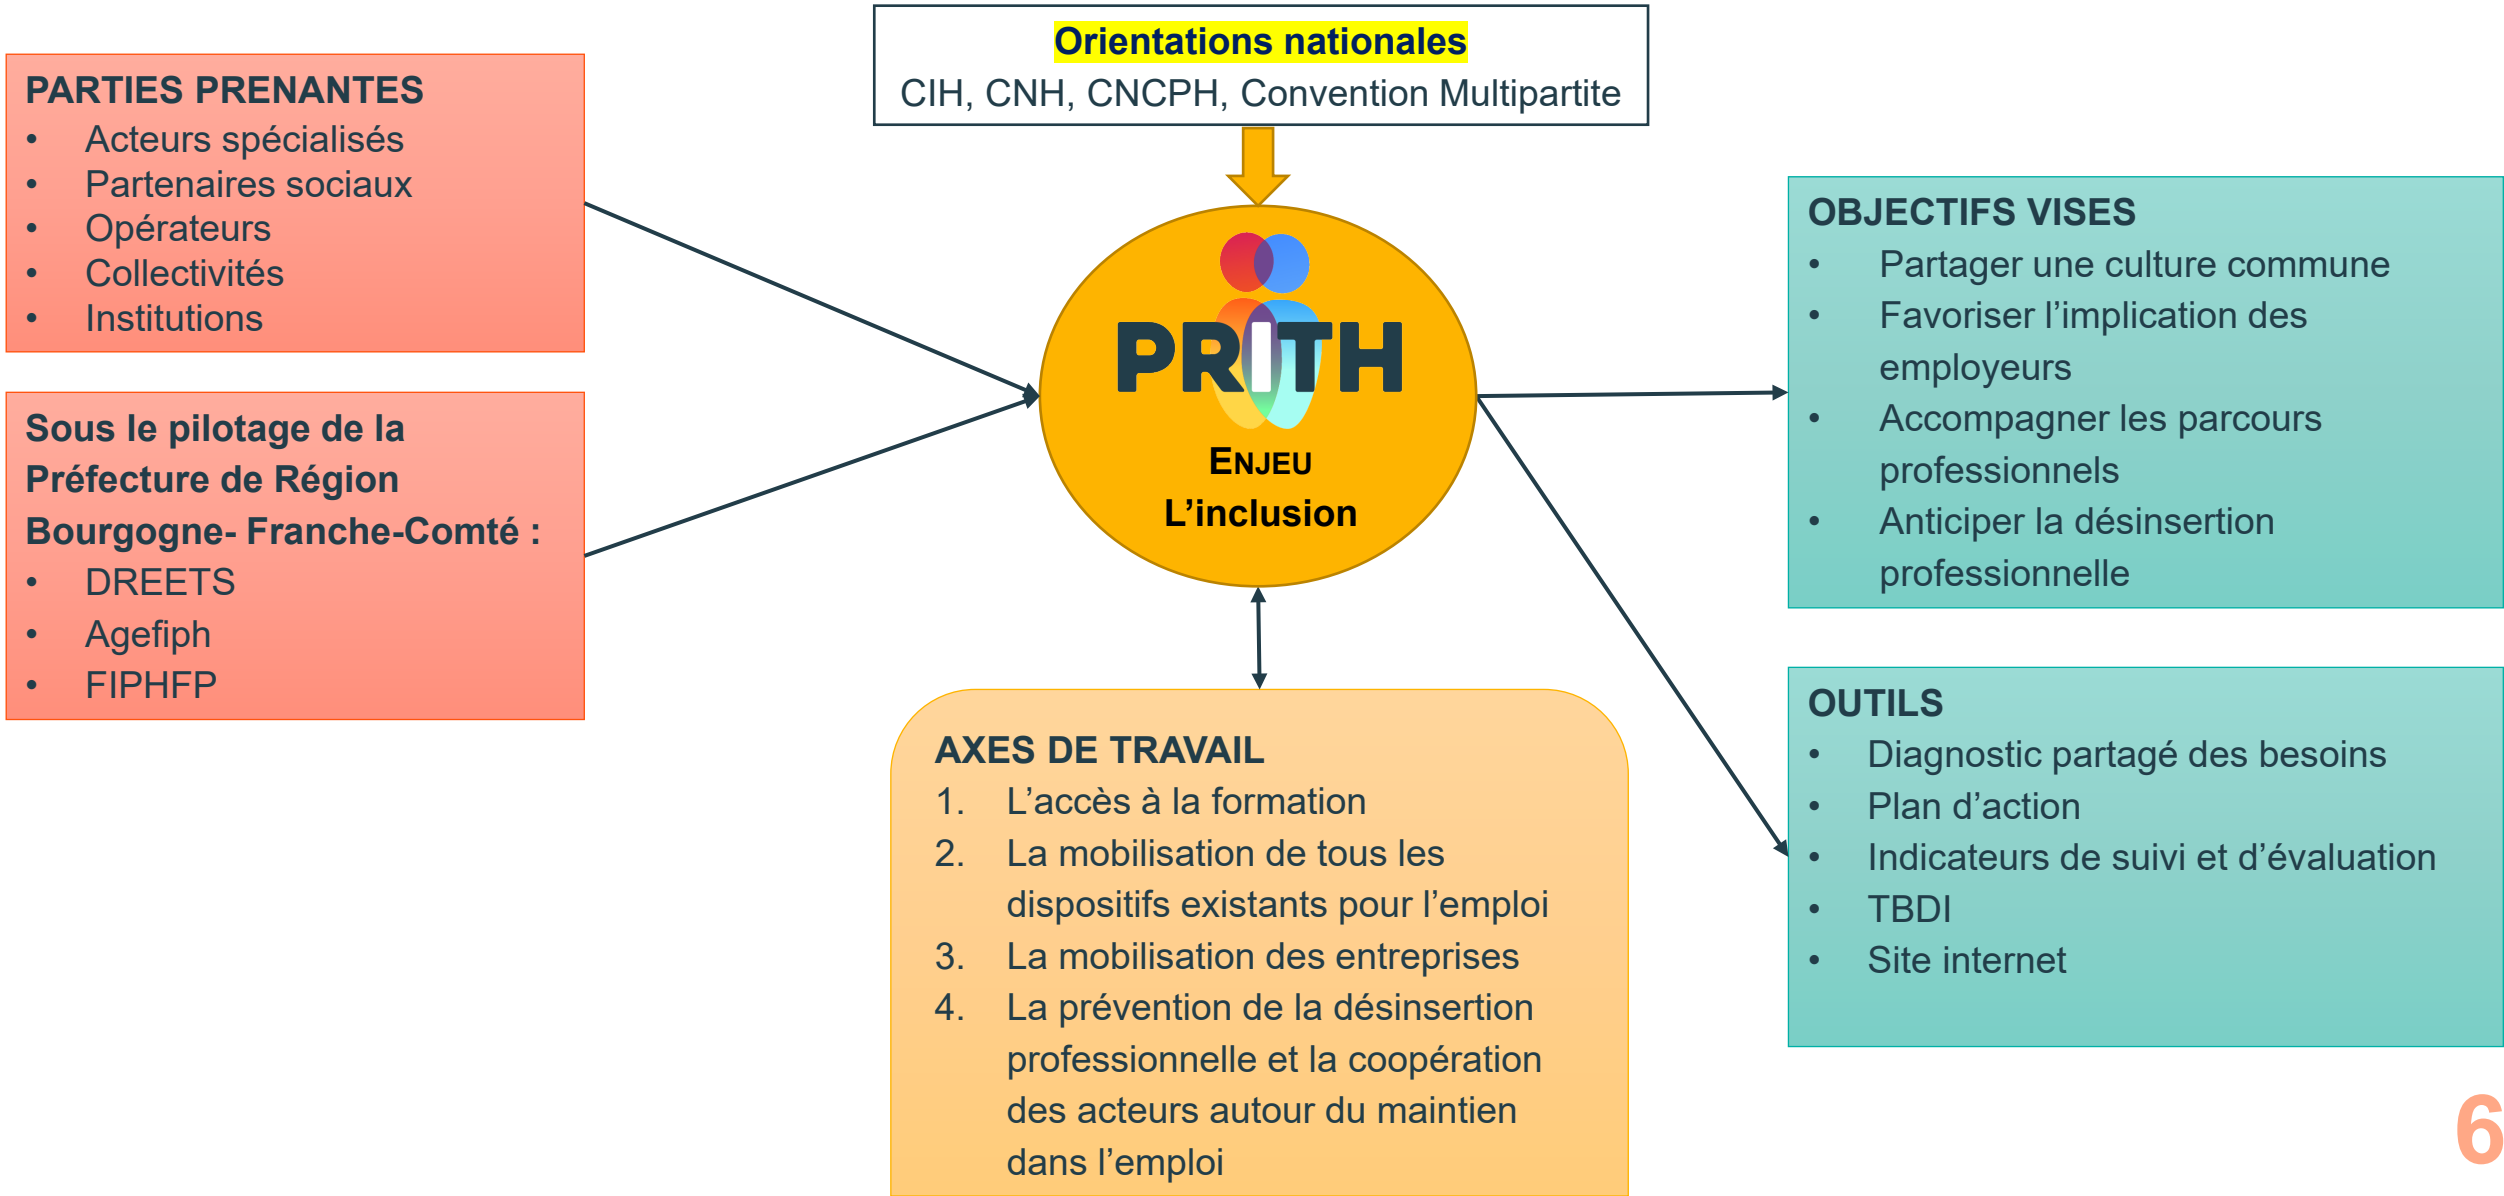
Orientations nationales
CIH, CNH, CNCPH, Convention Multipartite

PARTIES PRENANTES
- Acteurs spécialisés
- Partenaires sociaux
- Opérateurs
- Collectivités
- Institutions

Sous le pilotage de la Préfecture de Région Bourgogne- Franche-Comté :
- DREETS
- Agefiph
- FIPHFP

PRITH
ENJEU
L'inclusion

OBJECTIFS VISES
- Partager une culture commune
- Favoriser l'implication des employeurs
- Accompagner les parcours professionnels
- Anticiper la désinsertion professionnelle

OUTILS
- Diagnostic partagé des besoins
- Plan d'action
- Indicateurs de suivi et d'évaluation
- TBDI
- Site internet

AXES DE TRAVAIL
1. L'accès à la formation
2. La mobilisation de tous les dispositifs existants pour l'emploi
3. La mobilisation des entreprises
4. La prévention de la désinsertion professionnelle et la coopération des acteurs autour du maintien dans l'emploi

6